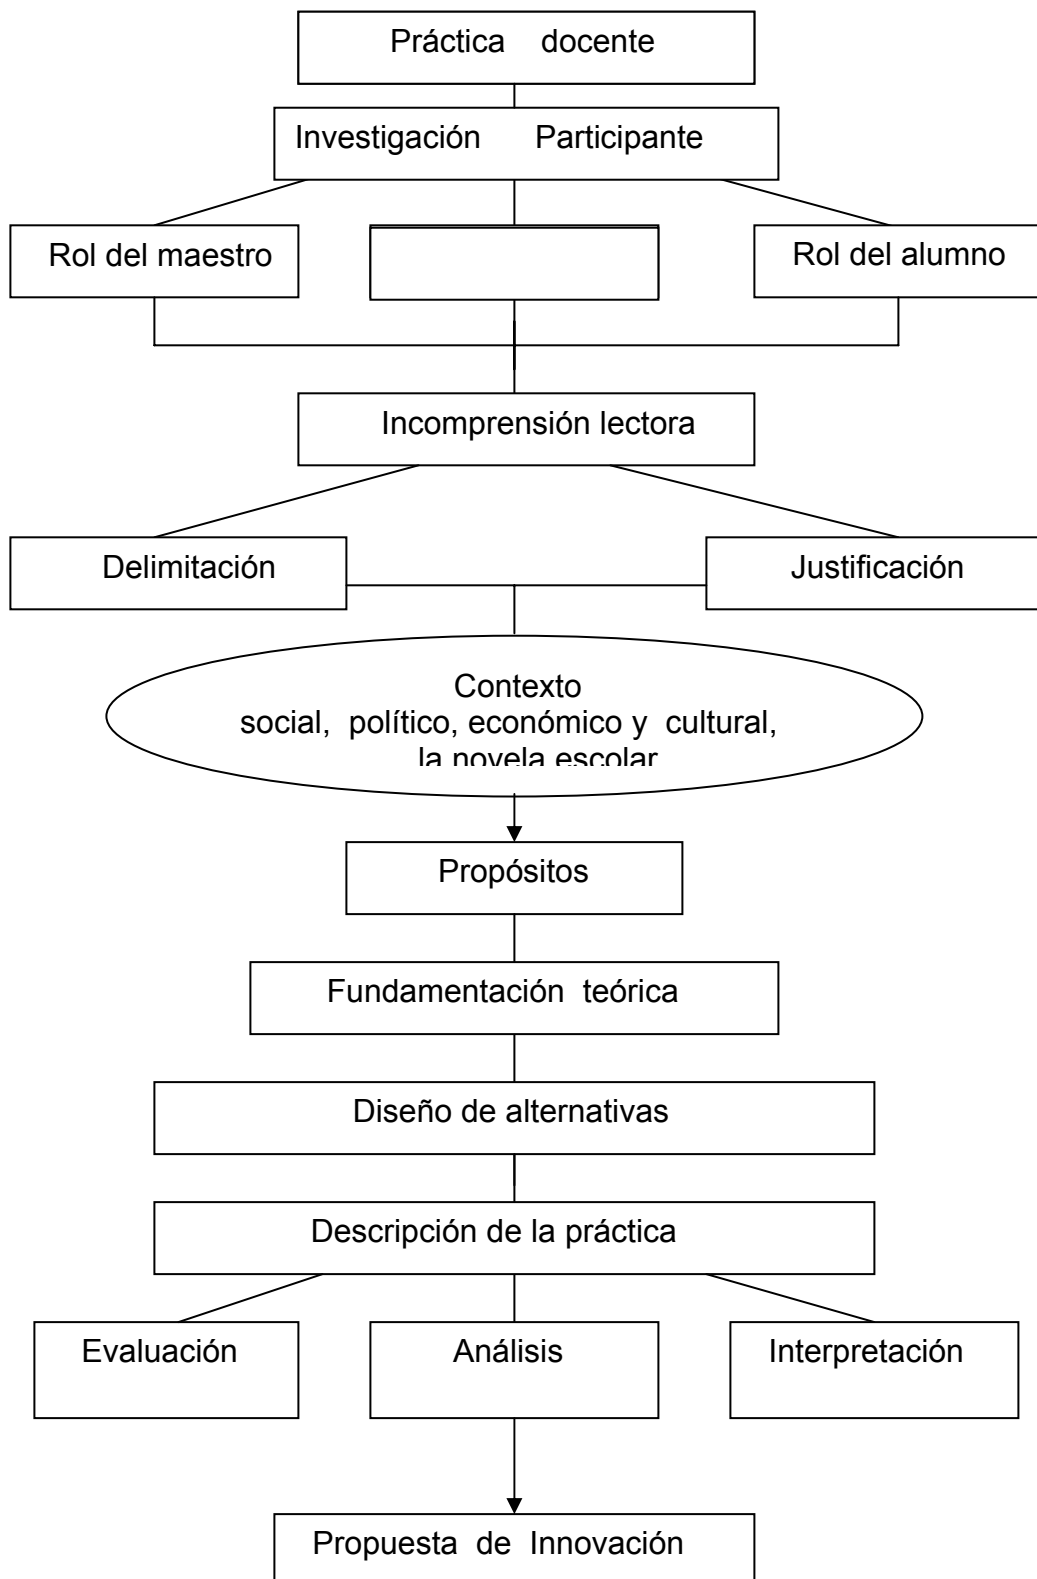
Práctica docente

Investigación Participante

Rol del maestro

Rol del alumno

Incomprensión lectora

Delimitación

Justificación

Contexto social, político, económico y cultural, la novela escolar

Propósitos

Fundamentación teórica

Diseño de alternativas

Descripción de la práctica

Evaluación

Análisis

Interpretación

Propuesta de Innovación